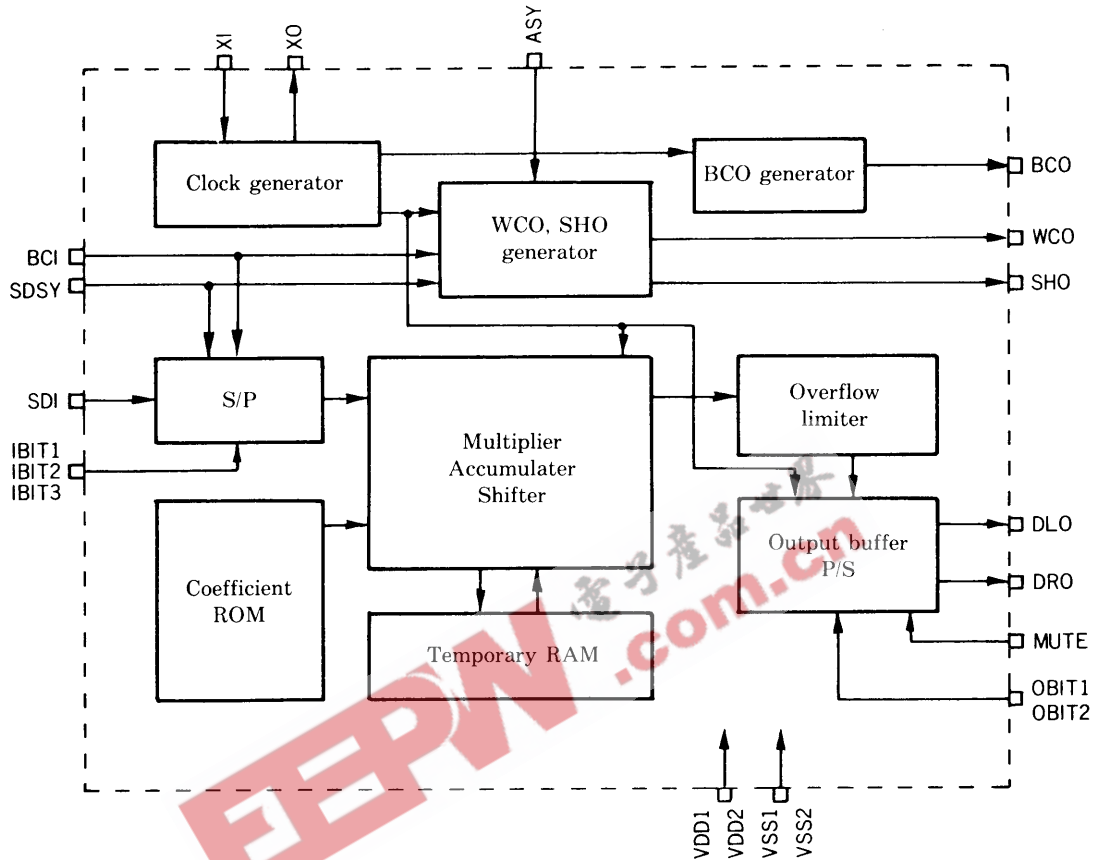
XI
XO
ASY
Clock generator
BCO generator
BCO
WCO, SHO generator
WCO
BCI
SDSY
SHO
S/P
Overflow limiter
SDI
IBIT1
IBIT2
IBIT3
Multiplier Accumulater Shifter
Coefficient ROM
Output buffer P/S
DLO
DRO
Temporary RAM
MUTE
OBIT1
OBIT2
电子产品世界
.com.cn
EEPW
VDD1
VDD2
VSS1
VSS2